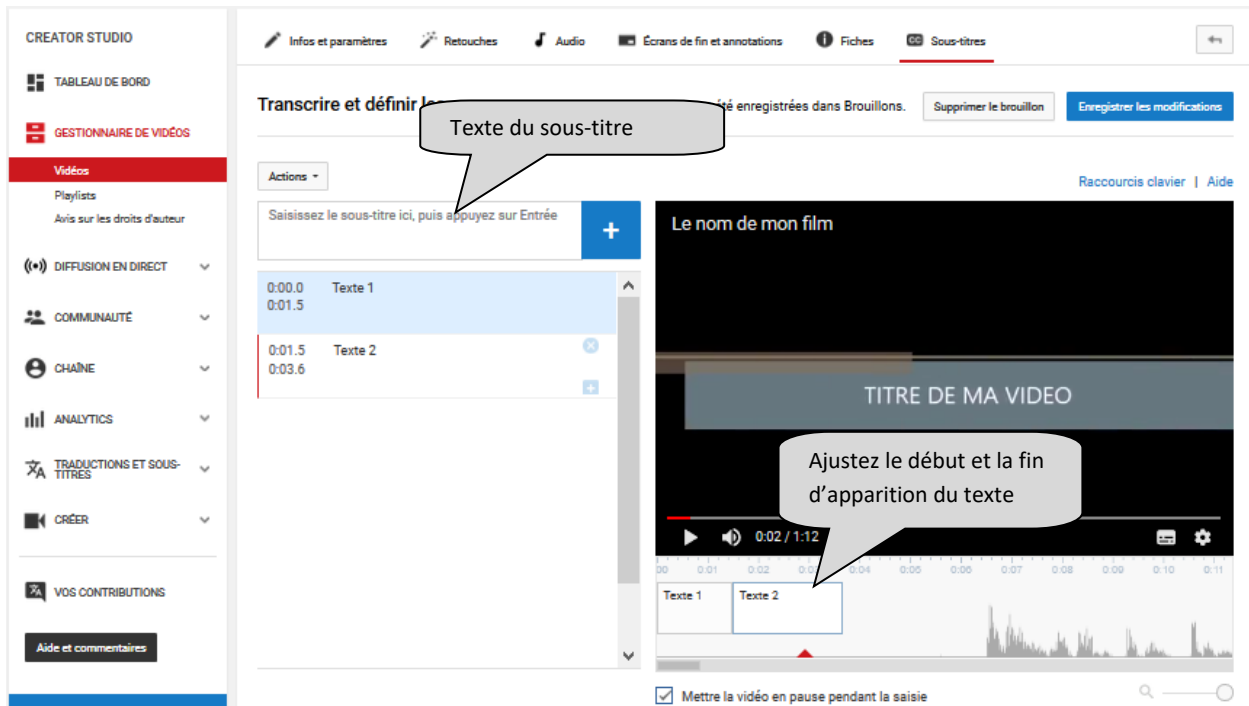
CREATOR STUDIO

TABLEAU DE BORD

GESTIONNAIRE DE VIDÉOS

Vidéos

Playlists

Avis sur les droits d'auteur

DIFFUSION EN DIRECT

COMMUNAUTÉ

CHAÎNE

ANALYTICS

TRADUCTIONS ET SOUS-TITRES

CRÉER

VOS CONTRIBUTIONS

Aide et commentaires

Infos et paramètres | Retouches | Audio | Écrans de fin et annotations | Fiches | Sous-titres

Transcrire et définir le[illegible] été enregistrées dans Brouillons.

Supprimer le brouillon

Enregistrer les modifications

Texte du sous-titre

Actions

Raccourcis clavier | Aide

Saisissez le sous-titre ici, puis appuyez sur Entrée

+

| | |
|---|---|
| 0:00.0 0:01.5 | Texte 1 |
| 0:01.5 0:03.6 | Texte 2 |

Le nom de mon film

TITRE DE MA VIDEO

Ajustez le début et la fin d'apparition du texte

0:02 / 1:12

00 0:01 0:02 0:0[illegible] 0:04 0:05 0:06 0:07 0:08 0:09 0:10 0:11

Texte 1

Texte 2

Mettre la vidéo en pause pendant la saisie